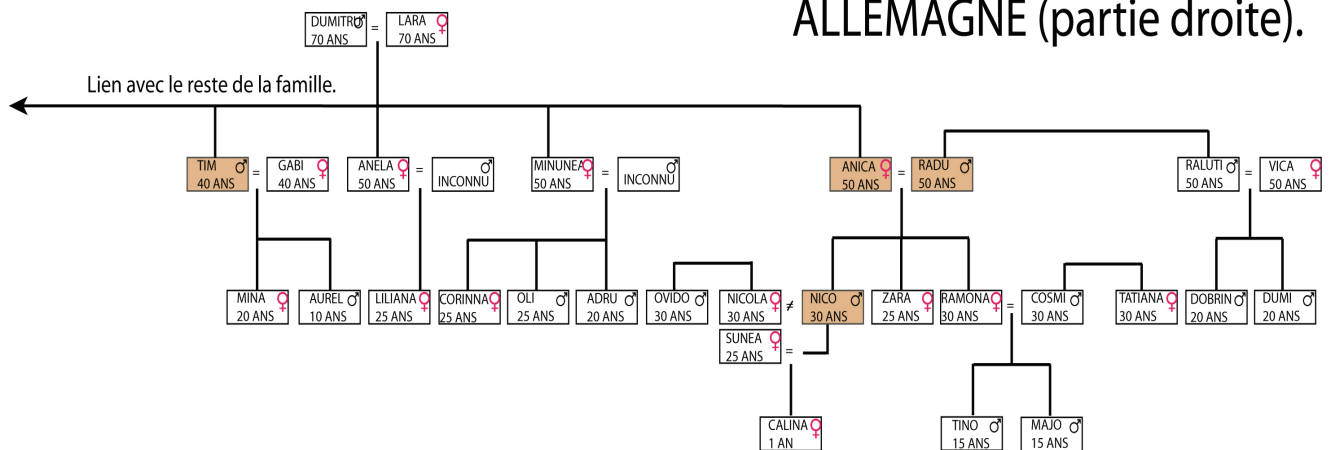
ALLEMAGNE (partie droite).

DUMITRU ♂ 70 ANS = LARA ♀ 70 ANS

Lien avec le reste de la famille.

TIM ♂ 40 ANS = GABI ♀ 40 ANS
ANELA ♀ 50 ANS = INCONNU ♂
MINUNEA ♀ 50 ANS = INCONNU ♂
ANICA ♀ 50 ANS = RADU ♂ 50 ANS
RALUTI ♂ 50 ANS = VICA ♀ 50 ANS

MINA ♀ 20 ANS
AUREL ♂ 10 ANS
LILIANA ♀ 25 ANS
CORINNA ♀ 25 ANS
OLI ♂ 25 ANS
ADRU ♂ 20 ANS
OVIDO ♂ 30 ANS
NICOLA ♀ 30 ANS ≠ NICO ♂ 30 ANS
ZARA ♀ 25 ANS
RAMONA ♀ 30 ANS = COSMI ♂ 30 ANS
TATIANA ♀ 30 ANS
DOBRIN ♂ 20 ANS
DUMI ♂ 20 ANS

SUNEA ♀ 25 ANS =

CALINA ♀ 1 AN
TINO ♂ 15 ANS
MAJO ♂ 15 ANS